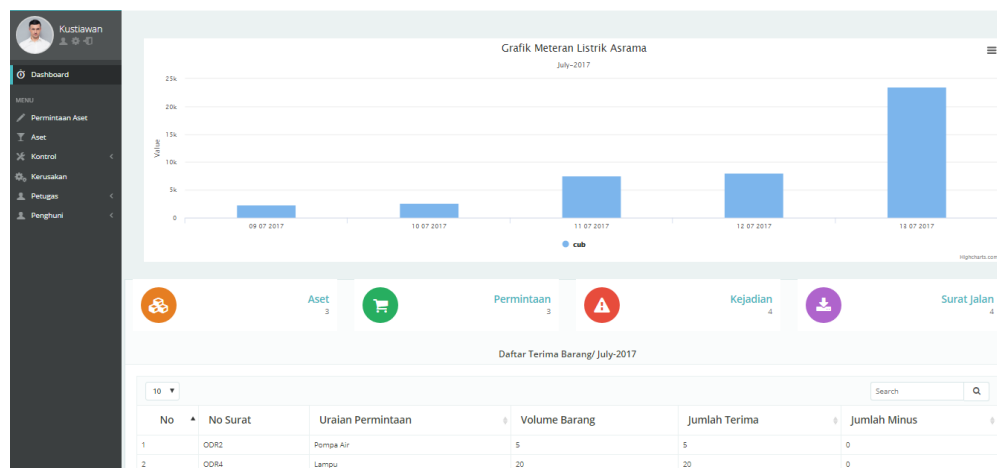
Kustiawan

Dashboard

MENU

Permintaan Aset

Aset

Kontrol

Kerusakan

Petugas

Penghuni

Grafik Meteran Listrik Asrama

July-2017

25k

20k

15k

10k

5k

0

Value

09 07 2017

10 07 2017

11 07 2017

12 07 2017

13 07 2017

cub

Highcharts.com

Aset
3

Permintaan
3

Kejadian
4

Surat Jalan
4

Daftar Terima Barang/ July-2017

10 ▼

Search

| No | No Surat | Uraian Permintaan | Volume Barang | Jumlah Terima | Jumlah Minus |
|---|---|---|---|---|---|
| 1 | ODR2 | Pompa Air | 5 | 5 | 0 |
| 2 | ODR4 | Lampu | 20 | 20 | 0 |